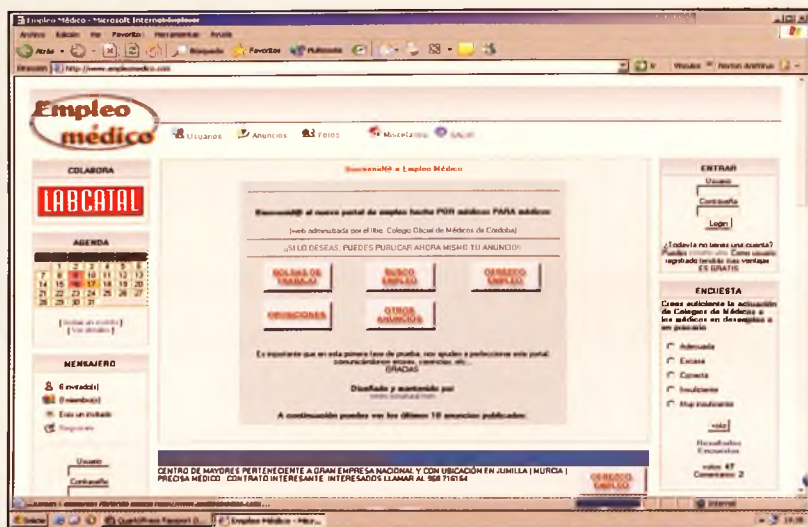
Empleo Médico - Microsoft Internet Explorer

Archivo Edición Ver Favoritos Herramientas Ayuda

Atrás · Búsqueda Favoritos Multimedia

Dirección http://www.empleomedico.com

Empleo médico

Usuarios Anuncios Foros Miscelánea SALIR

COLABORA

LABCATAL

AGENDA

| | | 1 | 2 | 3 | 4 | 5 |
|---|---|---|---|---|---|---|
| 7 | 8 | 9 | 10 | 11 | 12 | 13 |
| 14 | 15 | 16 | 17 | 18 | 19 | 20 |
| 21 | 22 | 23 | 24 | 25 | 26 | 27 |
| 28 | 29 | 30 | 31 | | | |

[Indicar un evento]
[Ver detalles]

MENSAJERO

6 invitado(s)
0 miembro(s)
Eres un invitado
Regístrate

Usuario
Contraseña

Bienvenid@ a Empleo Médico

Bienvenid@ al nuevo portal de empleo hecho POR médicos PARA médicos

(web administrada por el Ilmo. Colegio Oficial de Médicos de Córdoba)

¡SI LO DESEAS, PUEDES PUBLICAR AHORA MISMO TU ANUNCIO!

BOLSAS DE TRABAJO

BUSCO EMPLEO

OFREZCO EMPLEO

OPOSICIONES

OTROS ANUNCIOS

Es importante que en esta primera fase de prueba, nos ayudes a perfeccionar este portal comunicándonos errores, carencias, etc...
GRACIAS

Diseñado y mantenido por
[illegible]

A continuación puedes ver los últimos 10 anuncios publicados:

CENTRO DE MAYORES PERTENECIENTE A GRAN EMPRESA NACIONAL Y CON UBICACIÓN EN JUMILLA ( MURCIA ) PRECISA MÉDICO . CONTRATO INTERESANTE . INTERESADOS LLAMAR AL 968 716164

OFREZCO EMPLEO

ENTRAR

Usuario
Contraseña
Login

¿Todavía no tienes una cuenta? Puedes crearte una. Como usuario registrado tendrás sus ventajas. ES GRATIS

ENCUESTA

Crees suficiente la actuación de Colegios de Médicos a los médicos en desempleo o en precario

Adecuada
Escasa
Correcta
Insuficiente
Muy insuficiente

votar

Resultados
Encuestas

votos: 47
Comentarios: 2

Internet

Inicio

Empleo Médico - Micr...